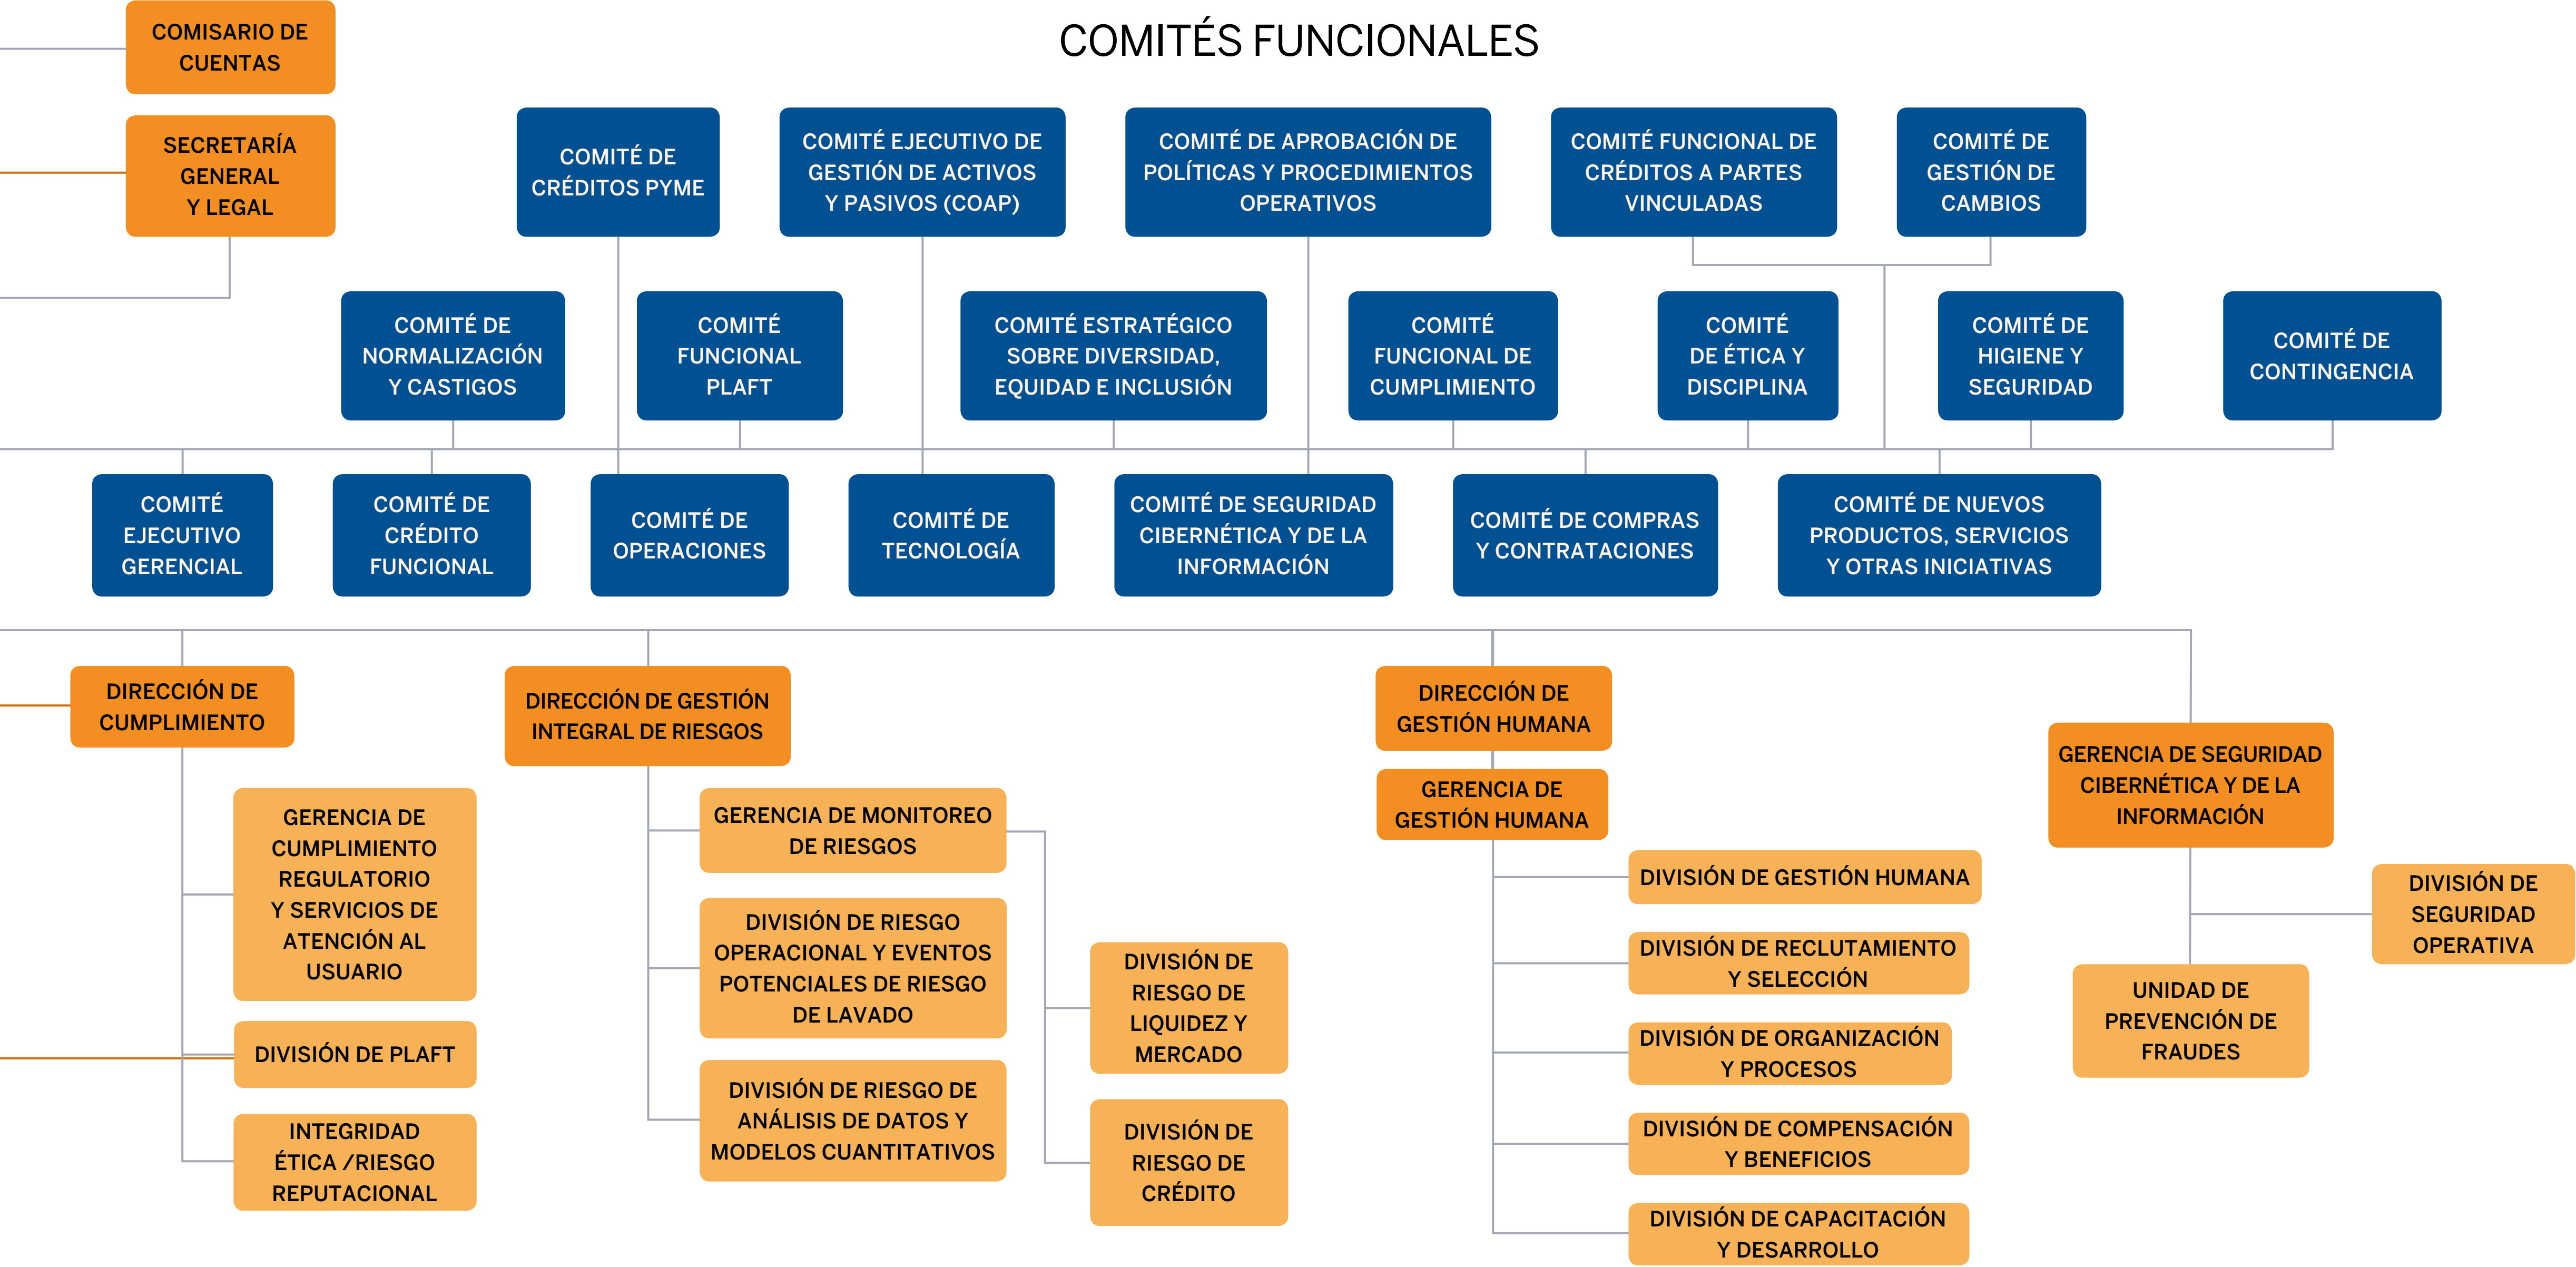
COMISARIO DE CUENTAS

SECRETARÍA GENERAL Y LEGAL

COMITÉS FUNCIONALES

COMITÉ DE CRÉDITOS PYME

COMITÉ EJECUTIVO DE GESTIÓN DE ACTIVOS Y PASIVOS (COAP)

COMITÉ DE APROBACIÓN DE POLÍTICAS Y PROCEDIMIENTOS OPERATIVOS

COMITÉ FUNCIONAL DE CRÉDITOS A PARTES VINCULADAS

COMITÉ DE GESTIÓN DE CAMBIOS

COMITÉ DE NORMALIZACIÓN Y CASTIGOS

COMITÉ FUNCIONAL PLAFT

COMITÉ ESTRATÉGICO SOBRE DIVERSIDAD, EQUIDAD E INCLUSIÓN

COMITÉ FUNCIONAL DE CUMPLIMIENTO

COMITÉ DE ÉTICA Y DISCIPLINA

COMITÉ DE HIGIENE Y SEGURIDAD

COMITÉ DE CONTINGENCIA

COMITÉ EJECUTIVO GERENCIAL

COMITÉ DE CRÉDITO FUNCIONAL

COMITÉ DE OPERACIONES

COMITÉ DE TECNOLOGÍA

COMITÉ DE SEGURIDAD CIBERNÉTICA Y DE LA INFORMACIÓN

COMITÉ DE COMPRAS Y CONTRATACIONES

COMITÉ DE NUEVOS PRODUCTOS, SERVICIOS Y OTRAS INICIATIVAS

DIRECCIÓN DE CUMPLIMIENTO

GERENCIA DE CUMPLIMIENTO REGULATORIO Y SERVICIOS DE ATENCIÓN AL USUARIO

DIVISIÓN DE PLAFT

INTEGRIDAD ÉTICA /RIESGO REPUTACIONAL

DIRECCIÓN DE GESTIÓN INTEGRAL DE RIESGOS

GERENCIA DE MONITOREO DE RIESGOS

DIVISIÓN DE RIESGO OPERACIONAL Y EVENTOS POTENCIALES DE RIESGO DE LAVADO

DIVISIÓN DE RIESGO DE ANÁLISIS DE DATOS Y MODELOS CUANTITATIVOS

DIVISIÓN DE RIESGO DE LIQUIDEZ Y MERCADO

DIVISIÓN DE RIESGO DE CRÉDITO

DIRECCIÓN DE GESTIÓN HUMANA

GERENCIA DE GESTIÓN HUMANA

DIVISIÓN DE GESTIÓN HUMANA

DIVISIÓN DE RECLUTAMIENTO Y SELECCIÓN

DIVISIÓN DE ORGANIZACIÓN Y PROCESOS

DIVISIÓN DE COMPENSACIÓN Y BENEFICIOS

DIVISIÓN DE CAPACITACIÓN Y DESARROLLO

GERENCIA DE SEGURIDAD CIBERNÉTICA Y DE LA INFORMACIÓN

DIVISIÓN DE SEGURIDAD OPERATIVA

UNIDAD DE PREVENCIÓN DE FRAUDES